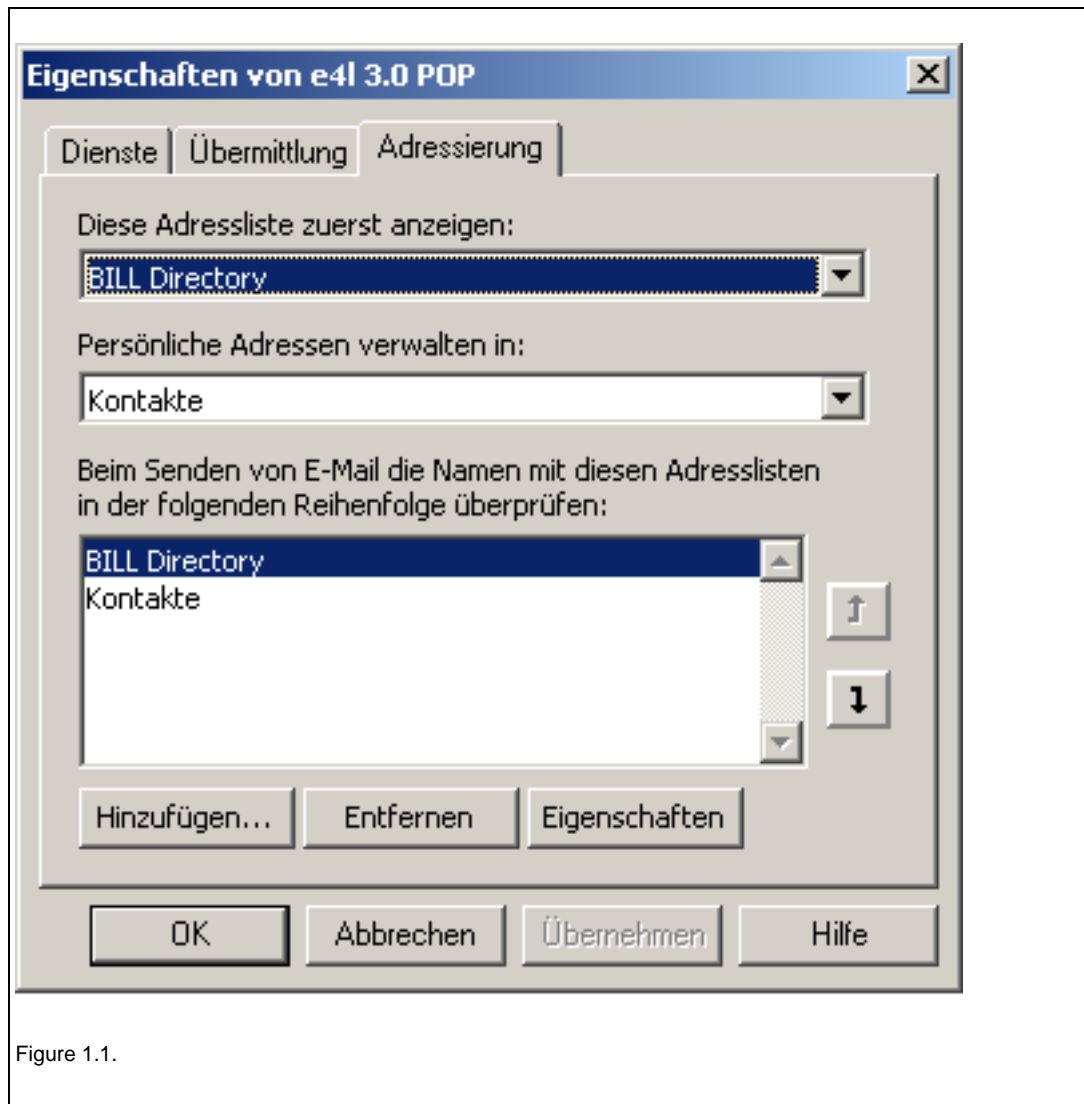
Eigenschaften von e4l 3.0 POP

Dienste | Übermittlung | Adressierung

Diese Adressliste zuerst anzeigen:

BILL Directory

Persönliche Adressen verwalten in:

Kontakte

Beim Senden von E-Mail die Namen mit diesen Adresslisten in der folgenden Reihenfolge überprüfen:

BILL Directory
Kontakte

Hinzufügen... | Entfernen | Eigenschaften

OK | Abbrechen | Übernehmen | Hilfe

Figure 1.1.